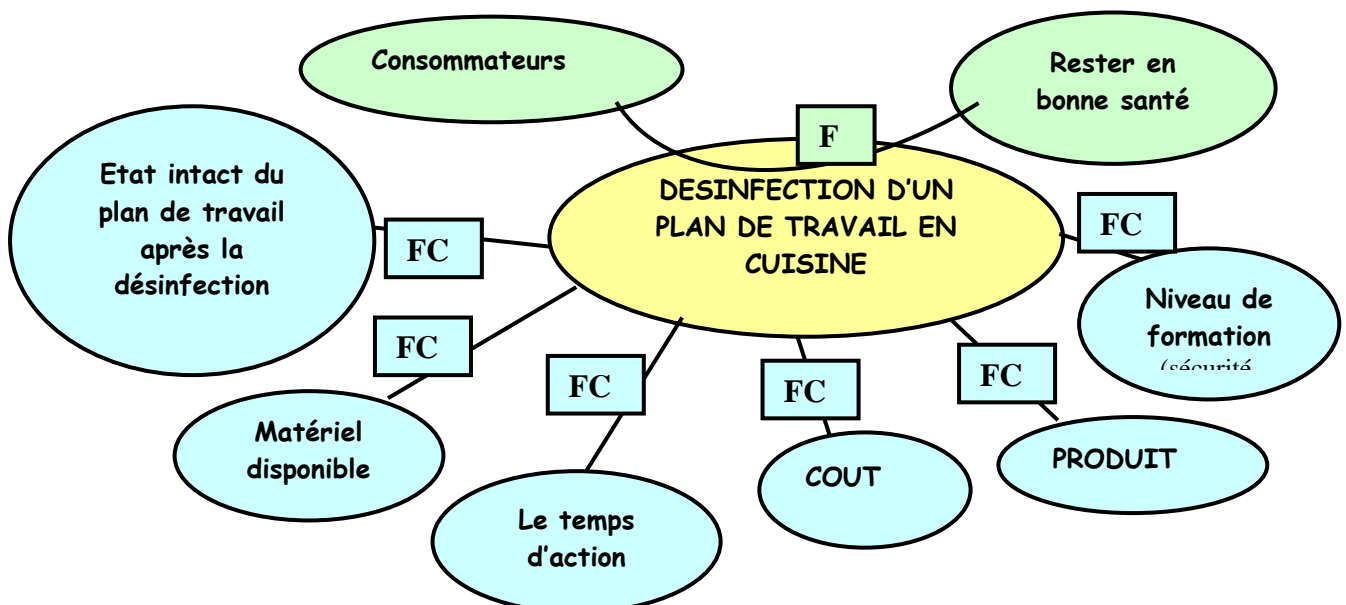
Consommateurs

Rester en bonne santé

F

DESINFECTION D'UN PLAN DE TRAVAIL EN CUISINE

Etat intact du plan de travail après la désinfection

FC

FC

Niveau de formation (sécurité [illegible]

FC

Matériel disponible

FC

Le temps d'action

FC

COUT

FC

PRODUIT